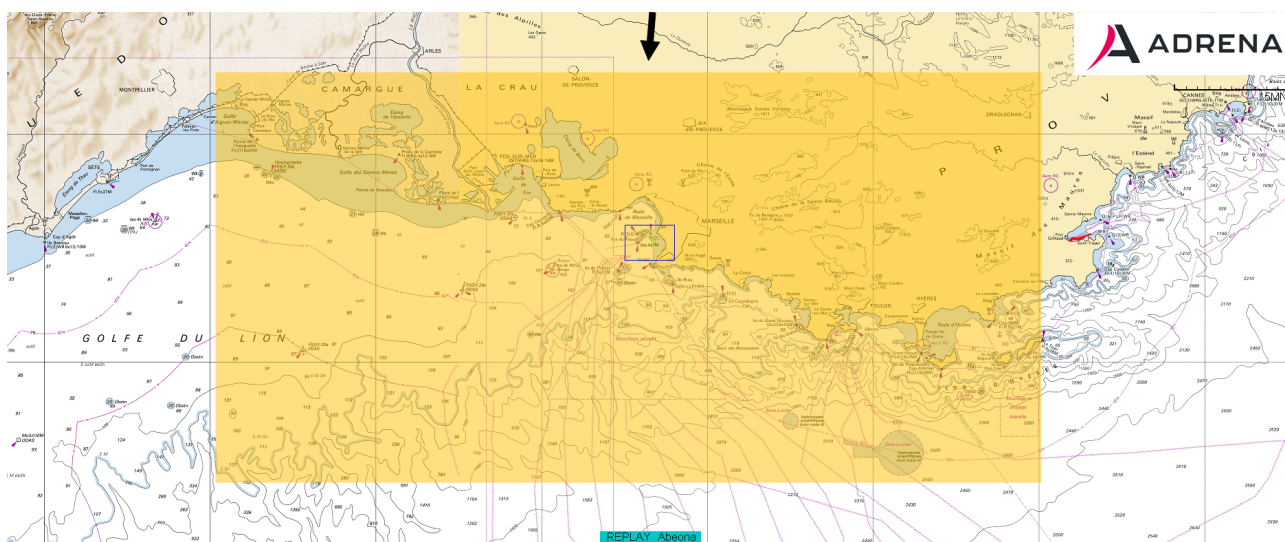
ADRENA

CAMARGUE

LA CRAU

SALON-DE-PROVENCE

ARLES

MONTPELLIER

AIX-EN-PROVENCE

MARSEILLE

TOULON

HYÈRES

DRAGUIGNAN

CANNES

Golfe des Saintes Maries

Étang de Vaccarès

FOS-SUR-MER

Rade de Marseille

GOLFE DU LION

SETE

Cap d'Agde

Massif

l'Estérel

Saint-Tropez

Rade d'Hyères

Obstn

REPLAY Abeona